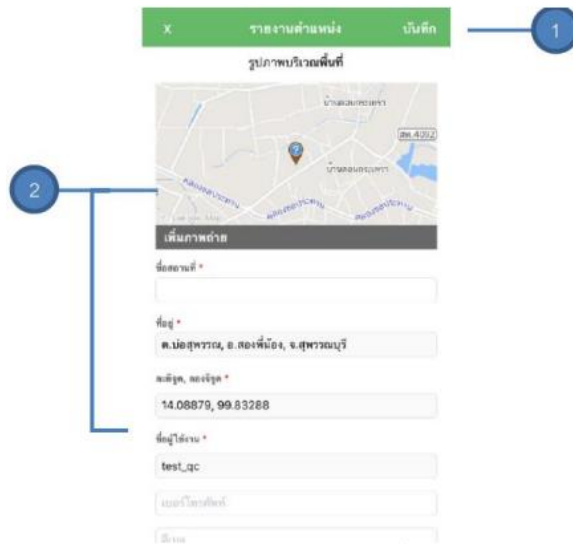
X
รายงานตำแหน่ง
บันทึก
1
รูปภาพบริเวณพื้นที่
บ้านดอนกระเบา
สพ.4002
บ้านดอนกระเบา
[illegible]
2
เพิ่มภาพถ่าย
ชื่อสถานที่ *
ที่อยู่ *
ต.บ่อสุพรรณ, อ.สองพี่น้อง, จ.สุพรรณบุรี
ละติจูด, ลองจิจูด *
14.08879, 99.83288
ชื่อผู้ใช้งาน *
test_qc
เบอร์โทรศัพท์
อีเมล